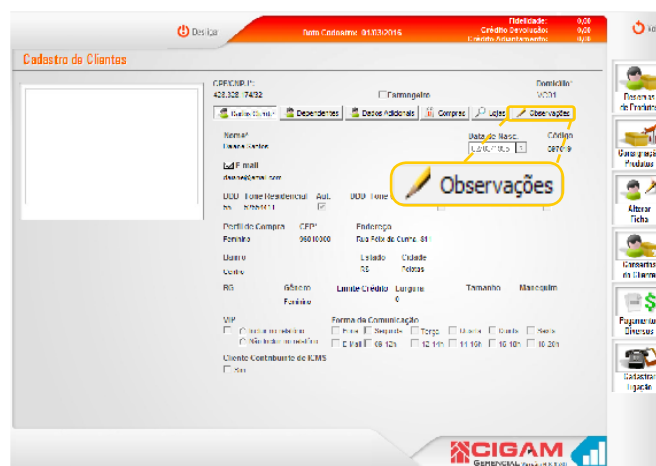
Desliga
Data Cadastro: 01/03/2015
Fidelidade: 0,00
Crédito Devoluções: 0,00
Crédito Adiantamentos: 0,00

Cadastro de Clientes

CPF/CNPJ*:
428.328.174/32
Farmaceutico
Domicílio*
V001

Dados Gerais | Dependentes | Dados Adicionais | Compras | Lojas | Observações

Nome*
Daiane Santos
Data de Nasc.
Código
087619

E-mail
daiane@email.com

DDD Fone Residencial Aut. DDD Fone

Observações

Perfil de Compra CEP* Endereço
Feminino 96010000 Rua Felix da Cunha, 81

Bairro Estado Cidade
Centro RS Pelotas

RG Gênero Limite Crédito Largura Tamanho Manequim
Feminino 0

VIP
Forma de Comunicação
E-mail Segunda Terça Quarta Quinta Sexta
E-Mail 08-12h 12-14h 14-18h 18-20h

Cliente Contribuinte do ICMS
Sim

CIGAM
GERENCIAL

Desenhar de Produtos
Comparação Produtos
Alterar Ficha
Consultar de Clientes
Pagamentos Diversos
Cadastrar ligação